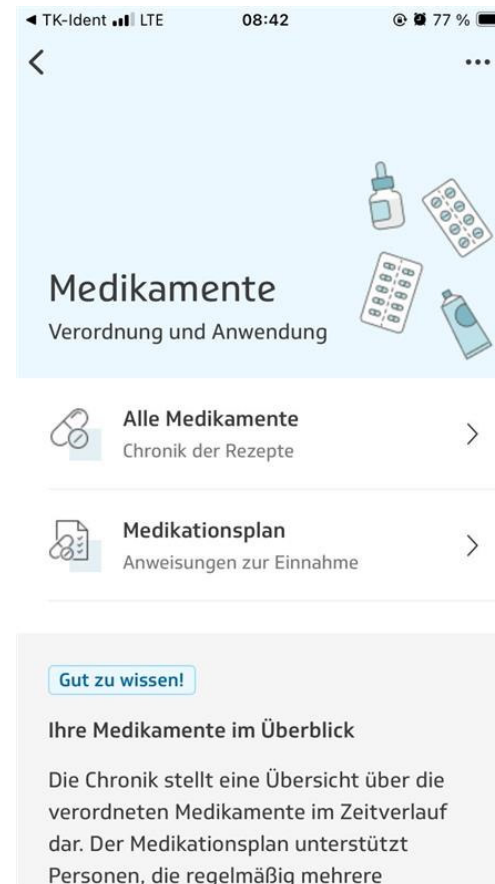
◀ TK-Ident LTE 08:42 77 %

<

...

Medikamente

Verordnung und Anwendung

Alle Medikamente

Chronik der Rezepte

>

Medikationsplan

Anweisungen zur Einnahme

>

Gut zu wissen!

Ihre Medikamente im Überblick

Die Chronik stellt eine Übersicht über die verordneten Medikamente im Zeitverlauf dar. Der Medikationsplan unterstützt Personen, die regelmäßig mehrere